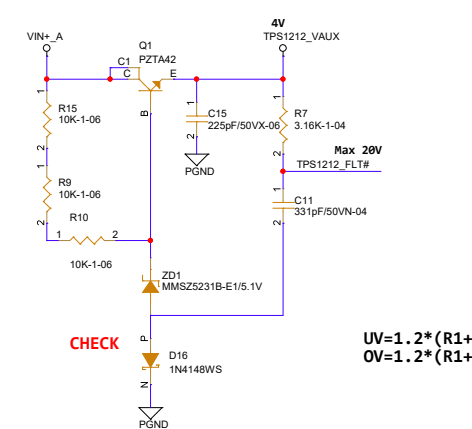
VIN+_A

Q1
PZTA42

C1
C
E
B

4V
TPS1212_VAUX

R15
10K-1-06

1
2

C15
225pF/50VX-06

PGND

R7
3.16K-1-04

1
2

Max 20V
TPS1212_FLT#

R9
10K-1-06

1
2

C11
331pF/50VN-04

R10
1
2
10K-1-06

ZD1
MMSZ5231B-E1/5.1V

CHECK

P
D16
1N4148WS
N

PGND

UV=1.2*(R1+
OV=1.2*(R1+